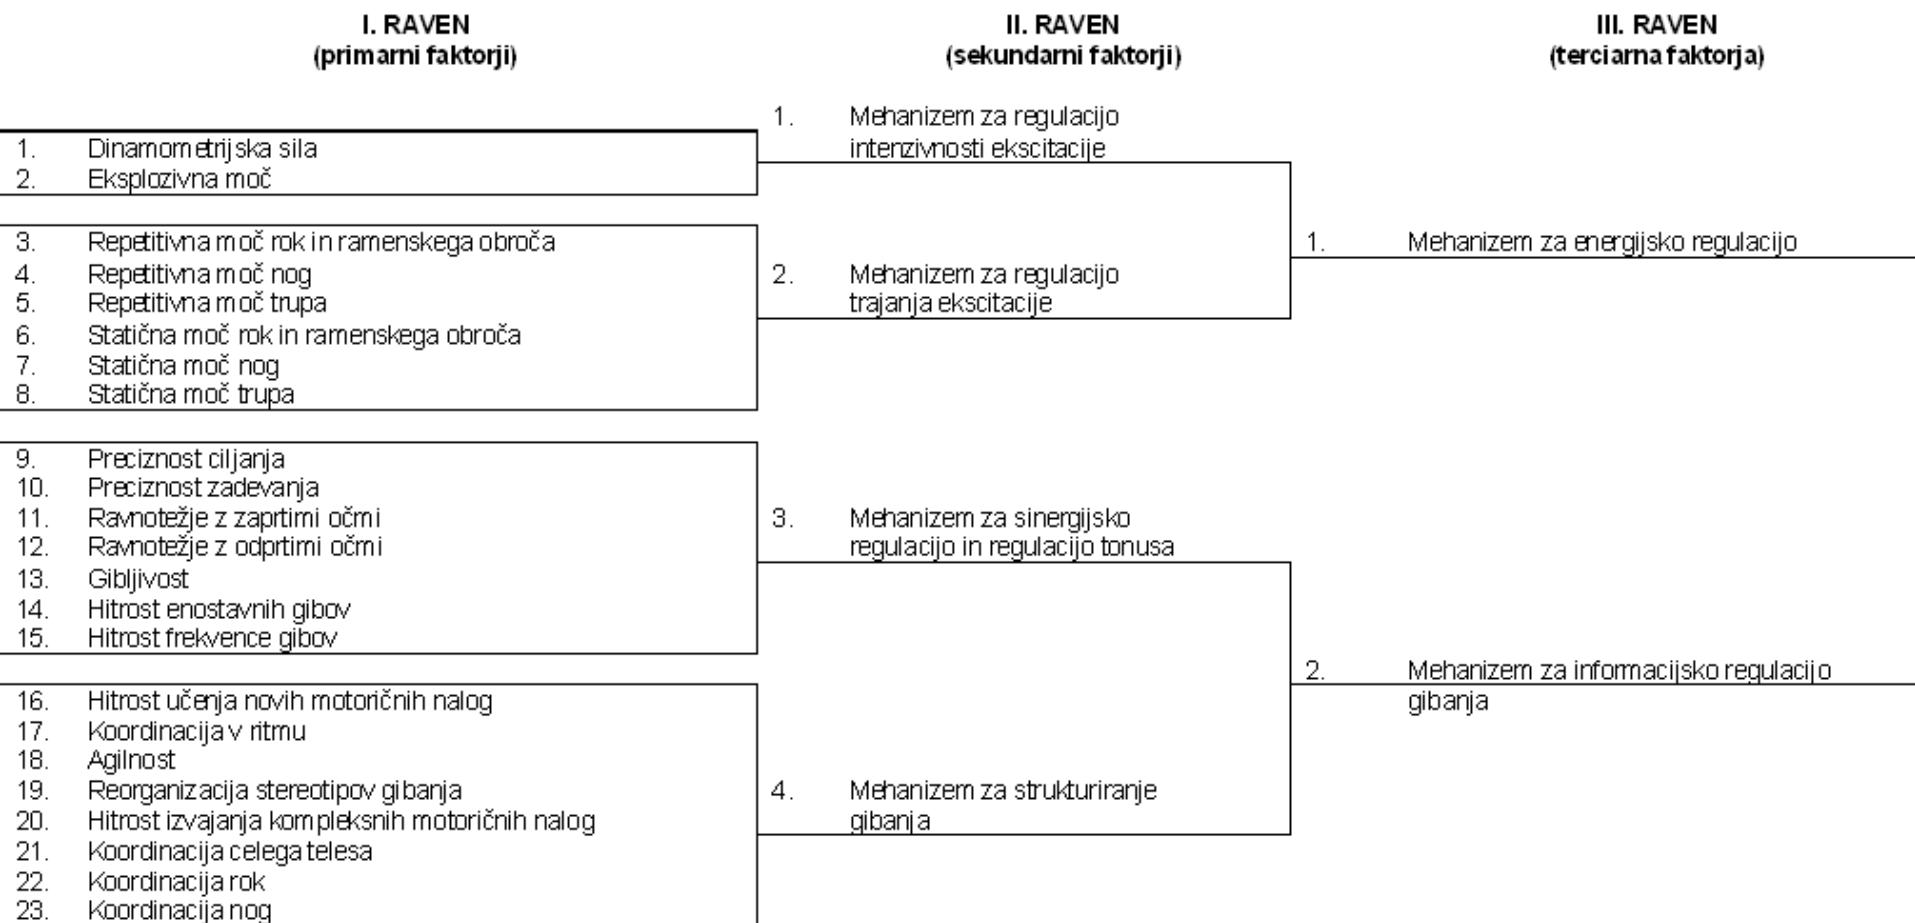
I. RAVEN
(primarni faktorji)

II. RAVEN
(sekundarni faktorji)

III. RAVEN
(terciarna faktorja)

1. Dinamometrijska sila
2. Eksplozivna moč

3. Repetitivna moč rok in ramenskega obroča
4. Repetitivna moč nog
5. Repetitivna moč trupa
6. Statična moč rok in ramenskega obroča
7. Statična moč nog
8. Statična moč trupa

9. Preciznost ciljanja
10. Preciznost zadevanja
11. Ravnotežje z zaprtimi očmi
12. Ravnotežje z odprtimi očmi
13. Gibljivost
14. Hitrost enostavnih gibov
15. Hitrost frekvence gibov

16. Hitrost učenja novih motoričnih nalog
17. Koordinacija v ritmu
18. Agilnost
19. Reorganizacija stereotipov gibanja
20. Hitrost izvajanja kompleksnih motoričnih nalog
21. Koordinacija celega telesa
22. Koordinacija rok
23. Koordinacija nog

1. Mehanizem za regulacijo intenzivnosti ekscitacije
2. Mehanizem za regulacijo trajanja ekscitacije
3. Mehanizem za sinergijsko regulacijo in regulacijo tonusa
4. Mehanizem za strukturiranje gibanja

1. Mehanizem za energijsko regulacijo
2. Mehanizem za informacijsko regulacijo gibanja